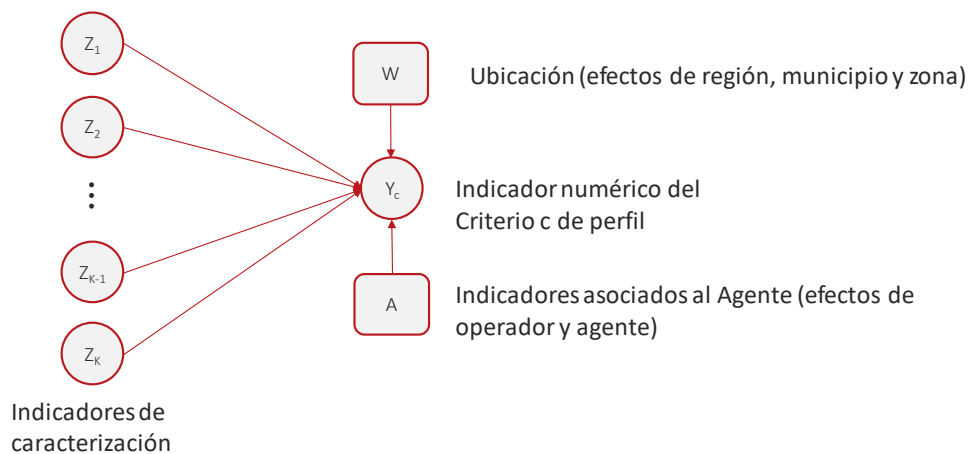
$Z_1$

$Z_2$

⋮

$Z_{K-1}$

$Z_K$

Indicadores de caracterización

W

Ubicación (efectos de región, municipio y zona)

$Y_c$

Indicador numérico del Criterio c de perfil

A

Indicadores asociados al Agente (efectos de operador y agente)